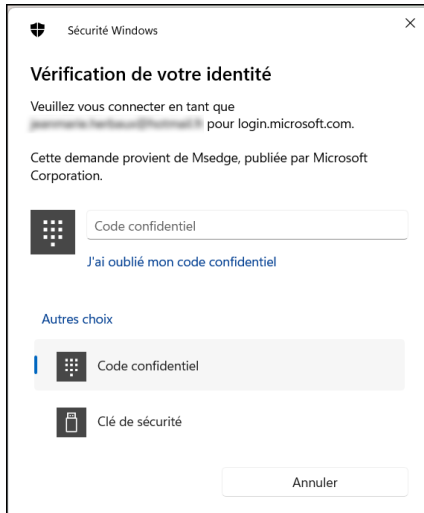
Sécurité Windows

×

Vérification de votre identité

Veuillez vous connecter en tant que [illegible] pour login.microsoft.com.

Cette demande provient de Msedge, publiée par Microsoft Corporation.

Code confidentiel

J'ai oublié mon code confidentiel

Autres choix

Code confidentiel

Clé de sécurité

Annuler